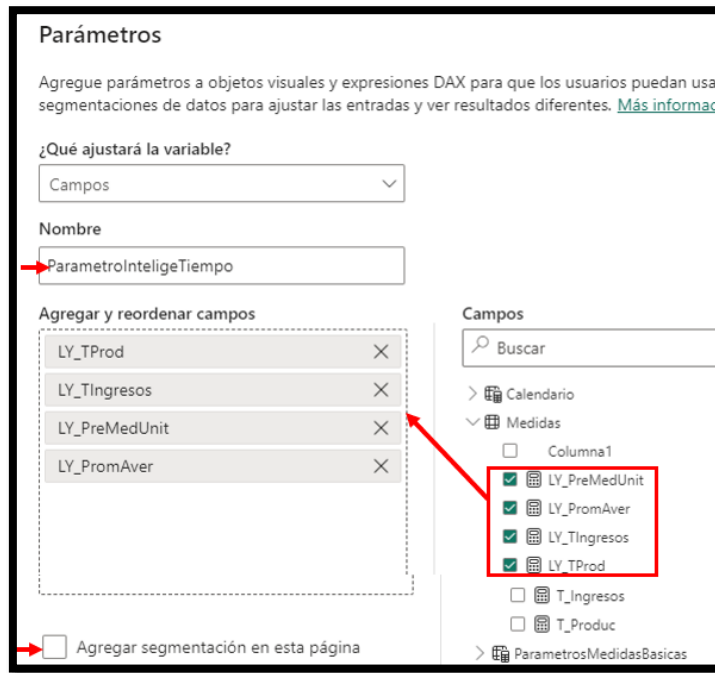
Parámetros

Agregue parámetros a objetos visuales y expresiones DAX para que los usuarios puedan usa segmentaciones de datos para ajustar las entradas y ver resultados diferentes. Más informac

¿Qué ajustará la variable?

Campos

Nombre

ParametroIntelige Tiempo

Agregar y reordenar campos

LY_TProd

LY_TIngresos

LY_PreMedUnit

LY_PromAver

Agregar segmentación en esta página

Campos

Buscar

Calendario

Medidas

Columna1

LY_PreMedUnit

LY_PromAver

LY_TIngresos

LY_TProd

T_Ingresos

T_Produc

ParametrosMedidasBasicas